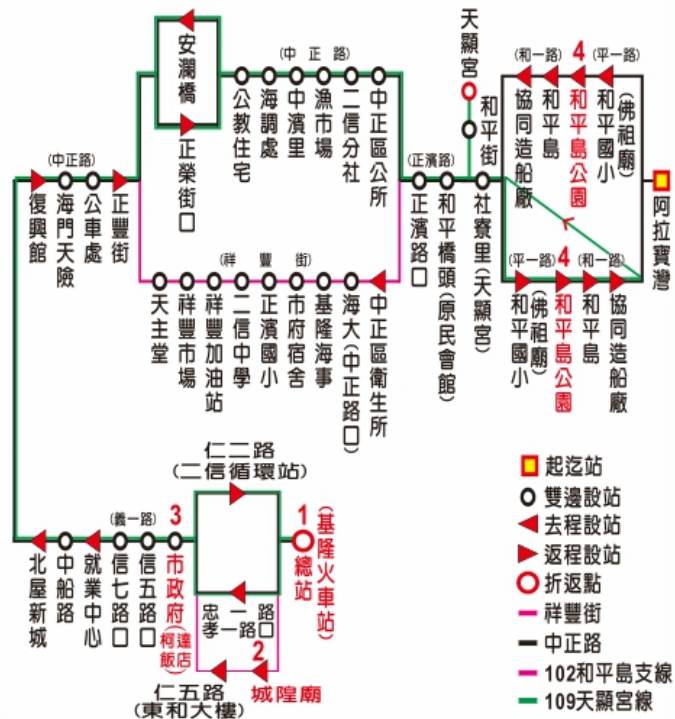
安瀾橋
正榮街口
(中正路)
公教住宅
海調處
中濱里
漁市場
二信分社
中正區公所
天顯宮
和平街
(和一路)
4
(平一路)
協同造船廠
和平島
和平島公園
和平國小
(佛祖廟)
阿拉寶灣
(中正路)
海門天險
公車處
正豐街
復興館
(正濱路)
正濱路口
和平橋頭(原民會館)
社寮里(天顯宮)
(祥豐街)
天主堂
祥豐市場
祥豐加油站
二信中學
正濱國小
市府宿舍
基隆海事
海大(中正路口)
中正區衛生所
(平一路)
4
(和一路)
和平國小
(佛祖廟)
和平島公園
和平島
協同造船廠
仁二路
(二信循環站)
(義一路)
3
北屋新城
中船路
就業中心
信七路口
信五路口
市政府
(柯達飯店)
忠孝一路
一路口
2
1
總站
(基隆火車站)
仁五路
(東和大樓)
城隍廟
起迄站
雙邊設站
去程設站
返程設站
折返點
祥豐街
中正路
102和平島支線
109天顯宮線